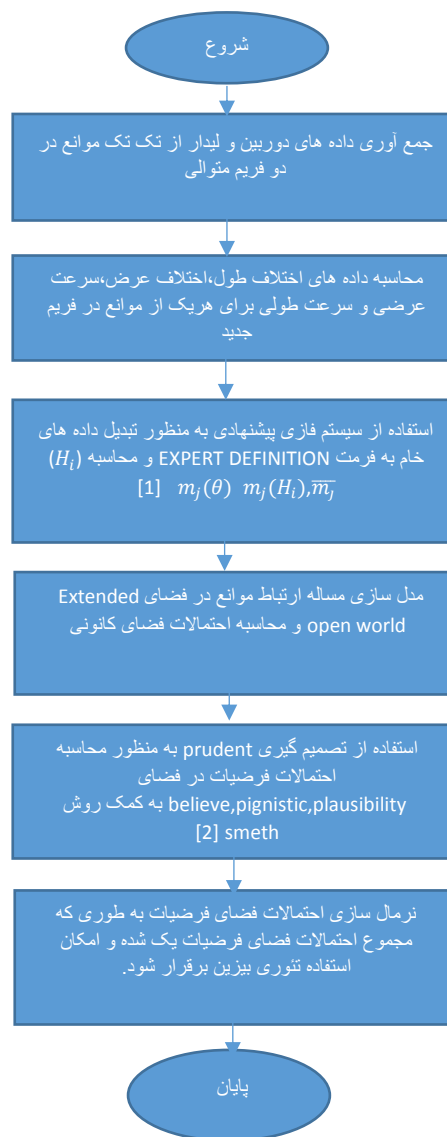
شروع

جمع آوری داده های دوربین و لیدار از تک تک موانع در دو فریم متوالی

محاسبه داده های اختلاف طول،اختلاف عرض،سرعت عرضی و سرعت طولی برای هریک از موانع در فریم جدید

استفاده از سیستم فازی پیشنهادی به منظور تبدیل داده های خام به فرمت EXPERT DEFINITION و محاسبه $(H_i)$ $m_j(\theta)$ $m_j(H_i)$,$\overline{m_j}$ [1]

مدل سازی مساله ارتباط موانع در فضای Extended open world و محاسبه احتمالات فضای کانونی

استفاده از تصمیم گیری prudent به منظور محاسبه احتمالات فرضیات در فضای believe,pignistic,plausibility به کمک روش smeth [2]

نرمال سازی احتمالات فضای فرضیات به طوری که مجموع احتمالات فضای فرضیات یک شده و امکان استفاده تئوری بیزین برقرار شود.

پایان